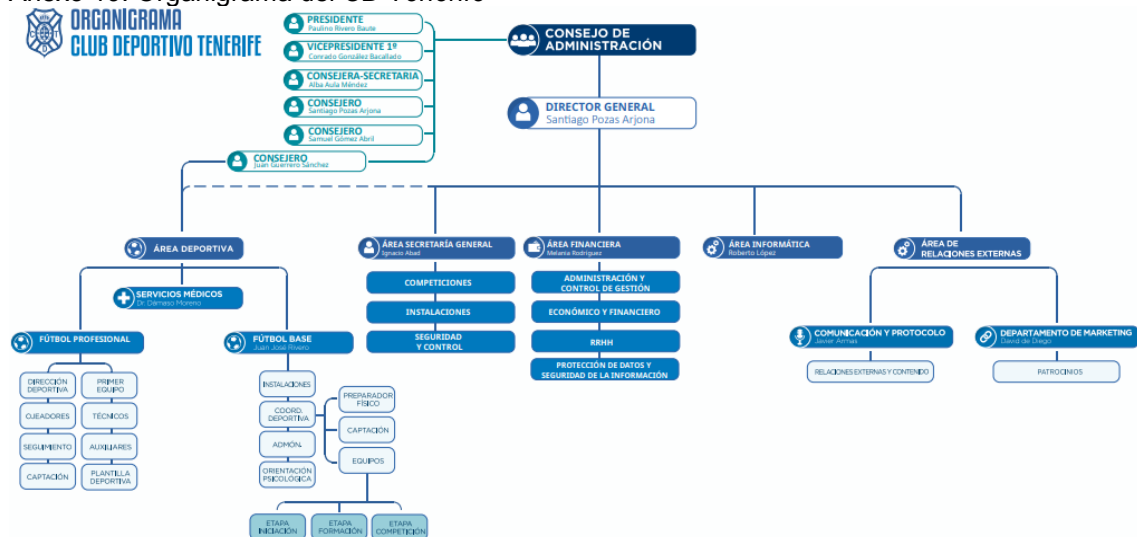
Anexo 10. Organigrama del CD Tenerife

ORGANIGRAMA
CLUB DEPORTIVO TENERIFE

PRESIDENTE
Paulino Rivero Baute

VICEPRESIDENTE 1º
Conrado González Bacallado

CONSEJERA-SECRETARIA
Alba Aula Méndez

CONSEJERO
Santiago Pozas Arjona

CONSEJERO
Samuel Gómez Abril

CONSEJERO
Juan Guerrero Sánchez

CONSEJO DE ADMINISTRACIÓN

DIRECTOR GENERAL
Santiago Pozas Arjona

ÁREA DEPORTIVA

SERVICIOS MÉDICOS
Dr. Dámaso Moreno

FÚTBOL PROFESIONAL

DIRECCIÓN DEPORTIVA
PRIMER EQUIPO
OJEADORES
TÉCNICOS
SEGUIMIENTO
AUXILIARES
CAPTACIÓN
PLANTILLA DEPORTIVA

FÚTBOL BASE
Juan José Rivero

INSTALACIONES
COORD. DEPORTIVA
ADMÓN.
ORIENTACIÓN PSICOLÓGICA
PREPARADOR FÍSICO
CAPTACIÓN
EQUIPOS
ETAPA INICIACIÓN
ETAPA FORMACIÓN
ETAPA COMPETICIÓN

ÁREA SECRETARÍA GENERAL
Ignacio Abad

COMPETICIONES
INSTALACIONES
SEGURIDAD Y CONTROL

ÁREA FINANCIERA
Melania Rodríguez

ADMINISTRACIÓN Y CONTROL DE GESTIÓN
ECONÓMICO Y FINANCIERO
RRHH
PROTECCIÓN DE DATOS Y SEGURIDAD DE LA INFORMACIÓN

ÁREA INFORMÁTICA
Roberto López

ÁREA DE RELACIONES EXTERNAS

COMUNICACIÓN Y PROTOCOLO
Javier Armas

RELACIONES EXTERNAS Y CONTENIDO

DEPARTAMENTO DE MARKETING
David de Diego

PATROCINIOS